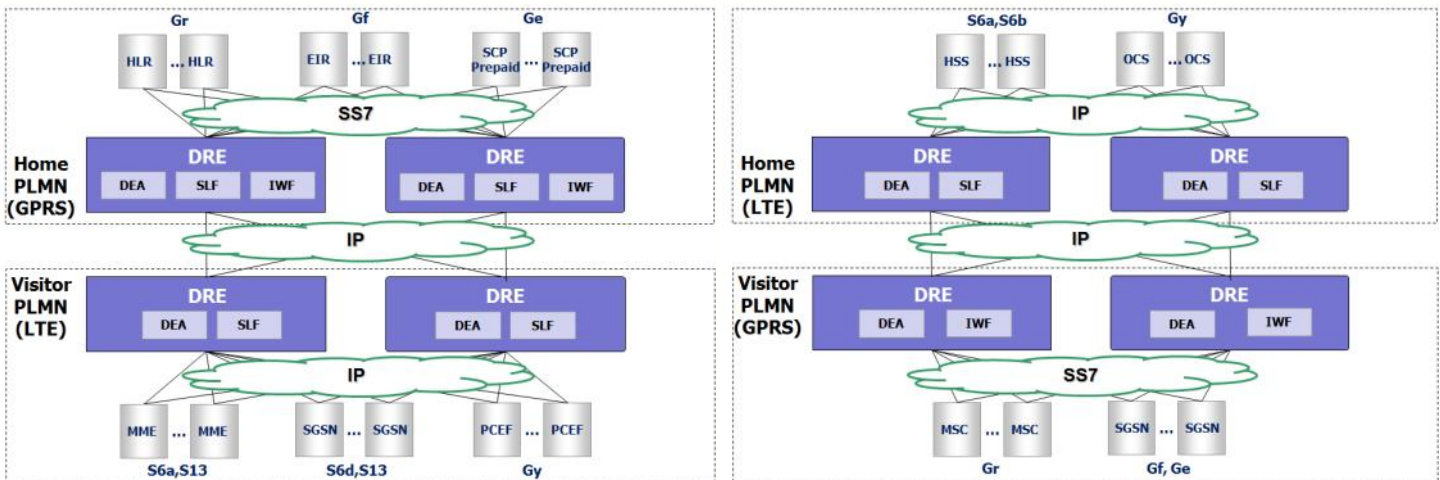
Gr
HLR ... HLR
Gf
EIR ... EIR
Ge
SCP Prepaid ... SCP Prepaid
SS7
Home PLMN (GPRS)
DRE
DEA SLF IWF
DRE
DEA SLF IWF
IP
Visitor PLMN (LTE)
DRE
DEA SLF
DRE
DEA SLF
IP
MME ... MME
S6a,S13
SGSN ... SGSN
S6d,S13
PCEF ... PCEF
Gy

S6a,S6b
HSS ... HSS
Gy
OCS ... OCS
IP
Home PLMN (LTE)
DRE
DEA SLF
DRE
DEA SLF
IP
Visitor PLMN (GPRS)
DRE
DEA IWF
DRE
DEA IWF
SS7
MSC ... MSC
Gr
SGSN ... SGSN
Gf, Ge